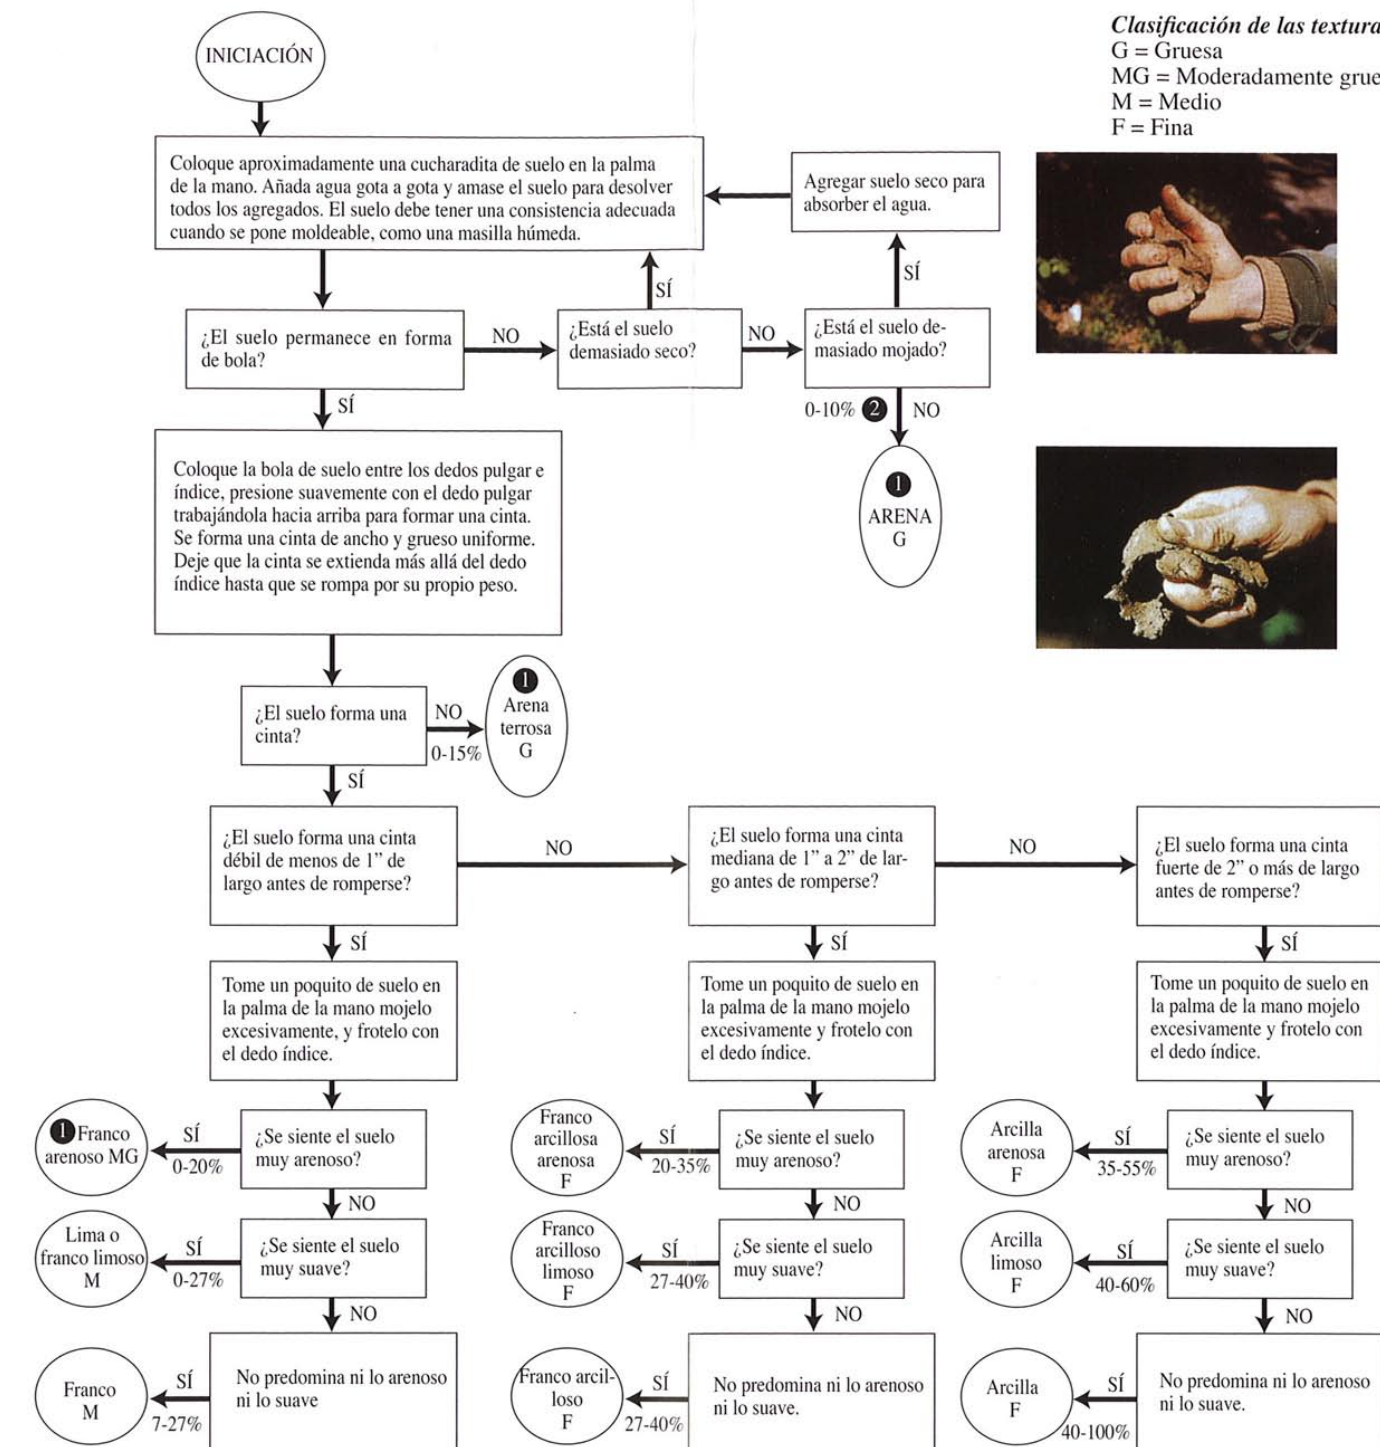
Clasificación de las textura
G = Gruesa
MG = Moderadamente grue
M = Medio
F = Fina

INICIACIÓN

Coloque aproximadamente una cucharadita de suelo en la palma de la mano. Añada agua gota a gota y amase el suelo para desolver todos los agregados. El suelo debe tener una consistencia adecuada cuando se pone moldeable, como una masilla húmeda.

Agregar suelo seco para absorber el agua.

SÍ

SÍ

¿El suelo permanece en forma de bola?

NO

¿Está el suelo demasiado seco?

NO

¿Está el suelo demasiado mojado?

SÍ

0-10% 2 NO

1 ARENA G

Coloque la bola de suelo entre los dedos pulgar e índice, presione suavemente con el dedo pulgar trabajándola hacia arriba para formar una cinta. Se forma una cinta de ancho y grueso uniforme. Deje que la cinta se extienda más allá del dedo índice hasta que se rompa por su propio peso.

¿El suelo forma una cinta?

NO 0-15%

1 Arena terrosa G

SÍ

¿El suelo forma una cinta débil de menos de 1" de largo antes de romperse?

NO

¿El suelo forma una cinta mediana de 1" a 2" de largo antes de romperse?

NO

¿El suelo forma una cinta fuerte de 2" o más de largo antes de romperse?

SÍ

SÍ

SÍ

Tome un poquito de suelo en la palma de la mano mojelo excesivamente, y frotelo con el dedo índice.

Tome un poquito de suelo en la palma de la mano mojelo excesivamente y frotelo con el dedo índice.

Tome un poquito de suelo en la palma de la mano mojelo excesivamente y frotelo con el dedo índice.

1 Franco arenoso MG

SÍ 0-20%

¿Se siente el suelo muy arenoso?

Franco arcillosa arenosa F

SÍ 20-35%

¿Se siente el suelo muy arenoso?

Arcilla arenosa F

SÍ 35-55%

¿Se siente el suelo muy arenoso?

NO

NO

NO

Lima o franco limoso M

SÍ 0-27%

¿Se siente el suelo muy suave?

Franco arcilloso limoso F

SÍ 27-40%

¿Se siente el suelo muy suave?

Arcilla limoso F

SÍ 40-60%

¿Se siente el suelo muy suave?

NO

NO

NO

Franco M

SÍ 7-27%

No predomina ni lo arenoso ni lo suave

Franco arcilloso F

SÍ 27-40%

No predomina ni lo arenoso ni lo suave.

Arcilla F

SÍ 40-100%

No predomina ni lo arenoso ni lo suave.